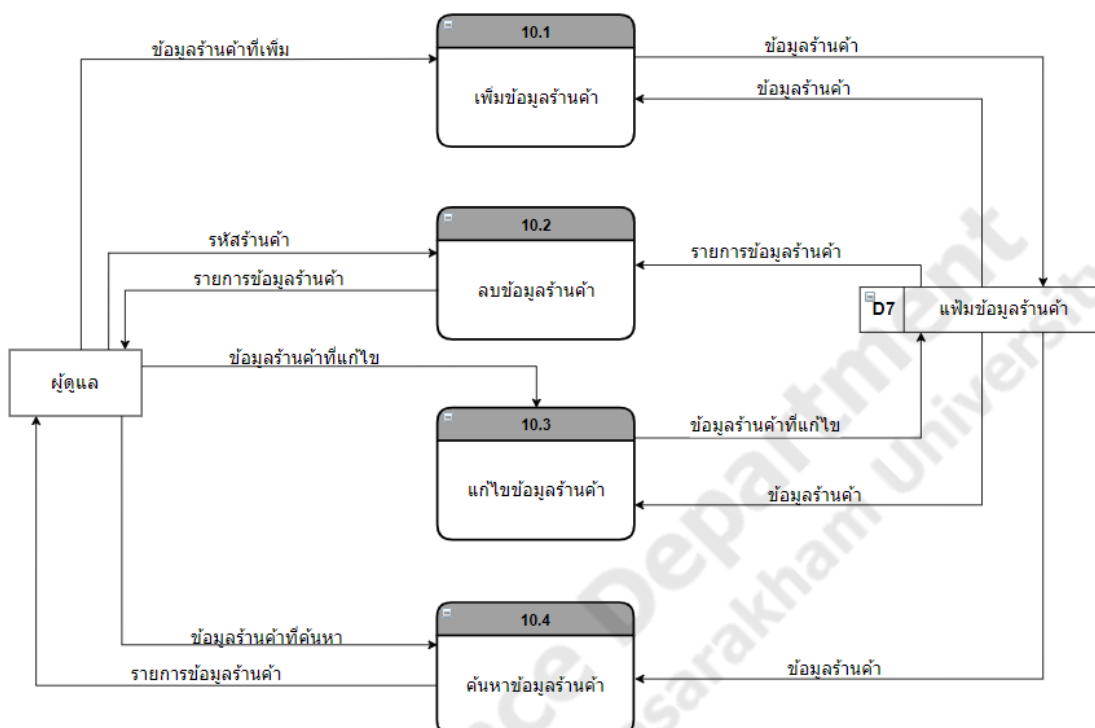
ข้อมูลร้านค้าที่เพิ่ม

10.1

เพิ่มข้อมูลร้านค้า

ข้อมูลร้านค้า

ข้อมูลร้านค้า

รหัสร้านค้า

รายการข้อมูลร้านค้า

10.2

ลบข้อมูลร้านค้า

รายการข้อมูลร้านค้า

D7

แฟ้มข้อมูลร้านค้า

ผู้ดูแล

ข้อมูลร้านค้าที่แก้ไข

10.3

แก้ไขข้อมูลร้านค้า

ข้อมูลร้านค้าที่แก้ไข

ข้อมูลร้านค้า

ข้อมูลร้านค้าที่ค้นหา

10.4

ค้นหาข้อมูลร้านค้า

รายการข้อมูลร้านค้า

ข้อมูลร้านค้า

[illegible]ce Department
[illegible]sarakham University